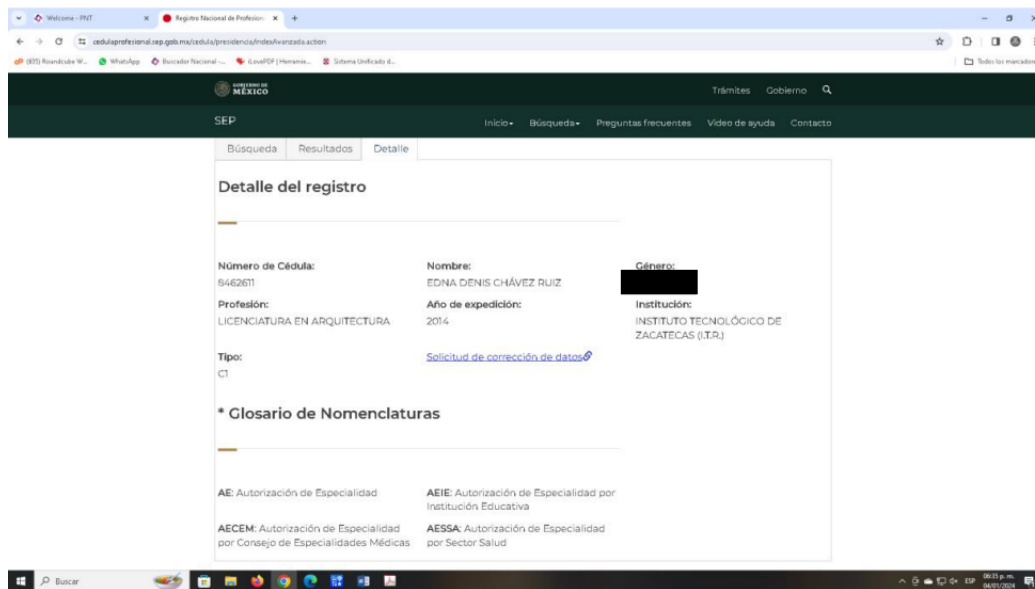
Welcome - PNT
Registro Nacional de Profesion
cedulaprofesional.sep.gob.mx/cedula/presidencia/indexAvanzada.action
(605) Roundcube W... WhatsApp Buscador Nacional -... iLovePDF | Herramie... Sistema Unificado d...
Todos los marcadores

GOBIERNO DE MÉXICO
Trámites Gobierno

SEP
Inicio Búsqueda Preguntas frecuentes Video de ayuda Contacto

Búsqueda Resultados Detalle

Detalle del registro

Número de Cédula:
8462611

Nombre:
EDNA DENIS CHÁVEZ RUIZ

Género:

Profesión:
LICENCIATURA EN ARQUITECTURA

Año de expedición:
2014

Institución:
INSTITUTO TECNOLÓGICO DE ZACATECAS (I.T.R.)

Tipo:
C1

Solicitud de corrección de datos

* Glosario de Nomenclaturas

AE: Autorización de Especialidad

AEIE: Autorización de Especialidad por Institución Educativa

AECEM: Autorización de Especialidad por Consejo de Especialidades Médicas

AESSA: Autorización de Especialidad por Sector Salud

Buscar
ESP 06:35 p. m. 04/01/2024